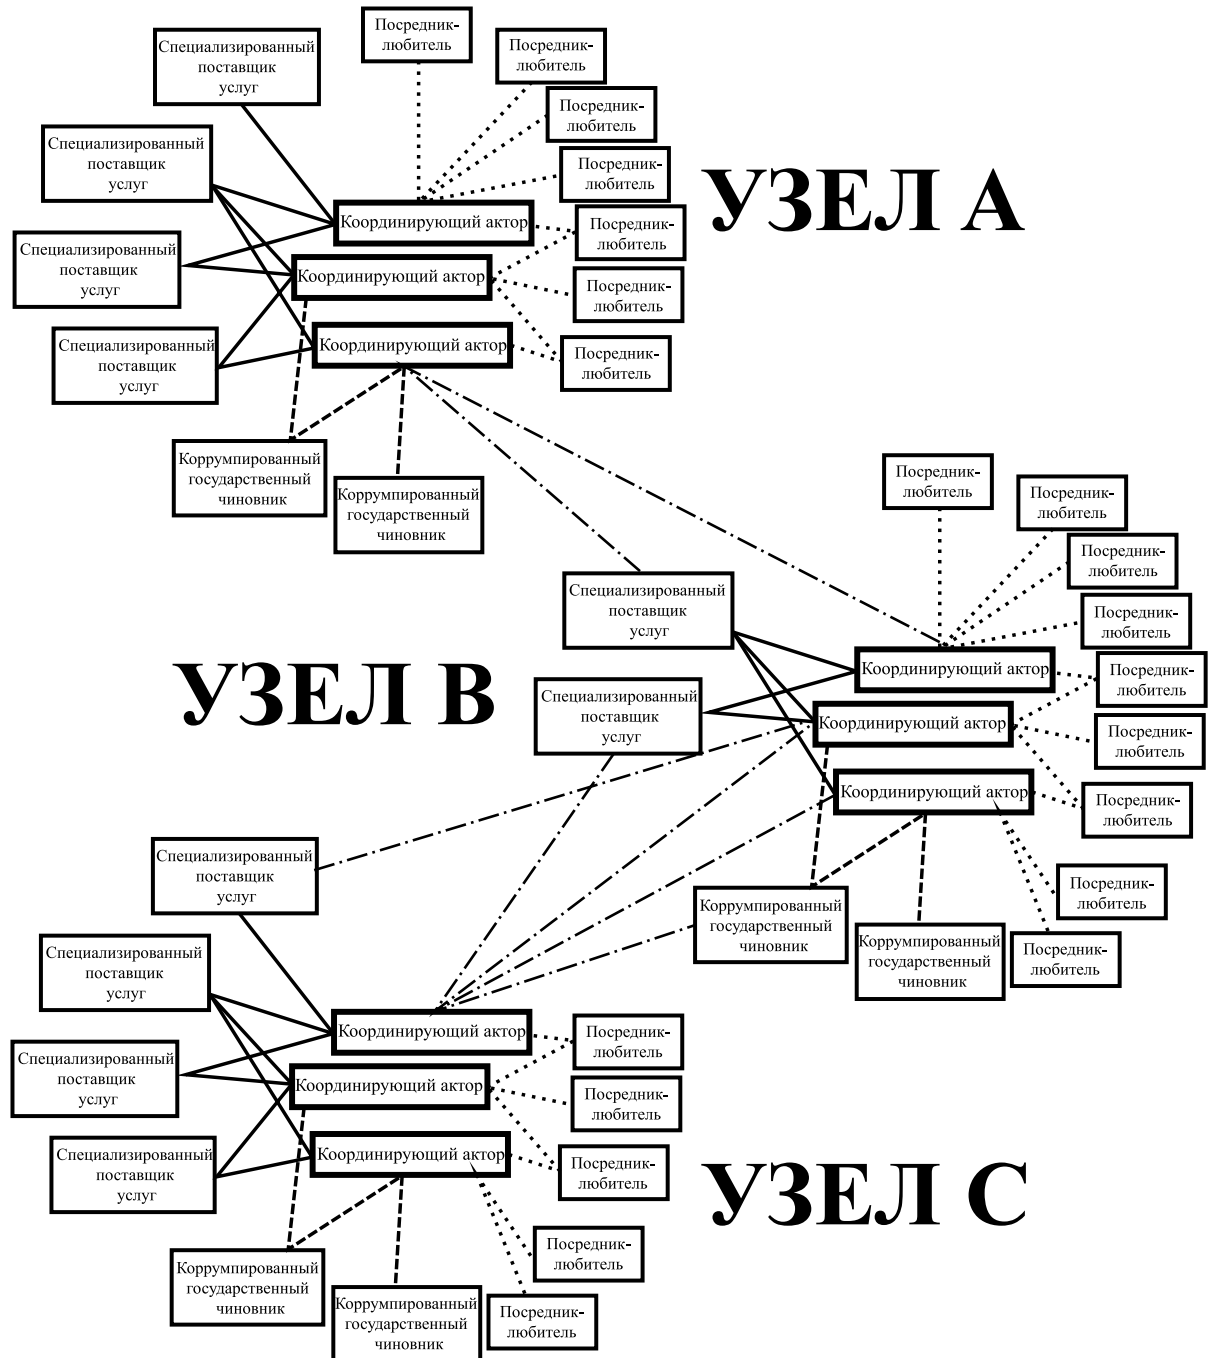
Посредник-любитель

Специализированный поставщик услуг

Посредник-любитель

Посредник-любитель

Специализированный поставщик услуг

Посредник-любитель

УЗЕЛ А

Координирующий актор

Посредник-любитель

Специализированный поставщик услуг

Координирующий актор

Посредник-любитель

Специализированный поставщик услуг

Координирующий актор

Посредник-любитель

Коррумпированный государственный чиновник

Коррумпированный государственный чиновник

Посредник-любитель

Посредник-любитель

Посредник-любитель

Специализированный поставщик услуг

Посредник-любитель

Координирующий актор

Посредник-любитель

УЗЕЛ В

Специализированный поставщик услуг

Координирующий актор

Посредник-любитель

Координирующий актор

Посредник-любитель

Специализированный поставщик услуг

Посредник-любитель

Коррумпированный государственный чиновник

Коррумпированный государственный чиновник

Посредник-любитель

Специализированный поставщик услуг

Координирующий актор

Посредник-любитель

Специализированный поставщик услуг

Координирующий актор

Посредник-любитель

Специализированный поставщик услуг

Координирующий актор

Посредник-любитель

УЗЕЛ С

Посредник-любитель

Коррумпированный государственный чиновник

Коррумпированный государственный чиновник

Посредник-любитель